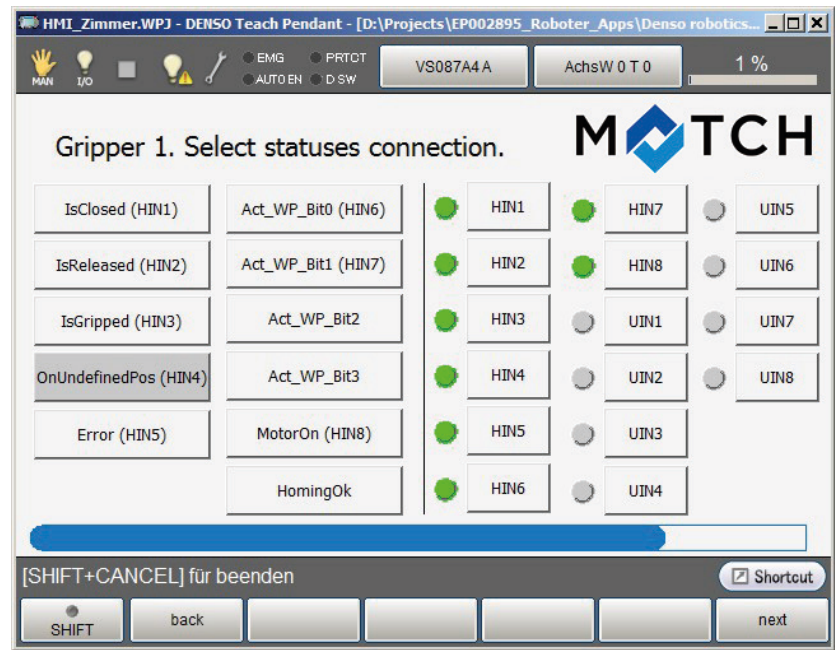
HMI_Zimmer.WPJ - DENSO Teach Pendant - [D:\Projects\EP002895_Roboter_Apps\Denso robotics...

MAN I/O EMG PRTCT AUTO EN D SW VS087A4 A AchsW 0 T 0 1 %

Gripper 1. Select statuses connection.

MATCH

| IsClosed (HIN1) | Act_WP_Bit0 (HIN6) | HIN1 | HIN7 | UIN5 |
|---|---|---|---|---|
| IsReleased (HIN2) | Act_WP_Bit1 (HIN7) | HIN2 | HIN8 | UIN6 |
| IsGripped (HIN3) | Act_WP_Bit2 | HIN3 | UIN1 | UIN7 |
| OnUndefinedPos (HIN4) | Act_WP_Bit3 | HIN4 | UIN2 | UIN8 |
| Error (HIN5) | MotorOn (HIN8) | HIN5 | UIN3 | |
| | HomingOk | HIN6 | UIN4 | |

[SHIFT+CANCEL] für beenden

Shortcut

SHIFT back next